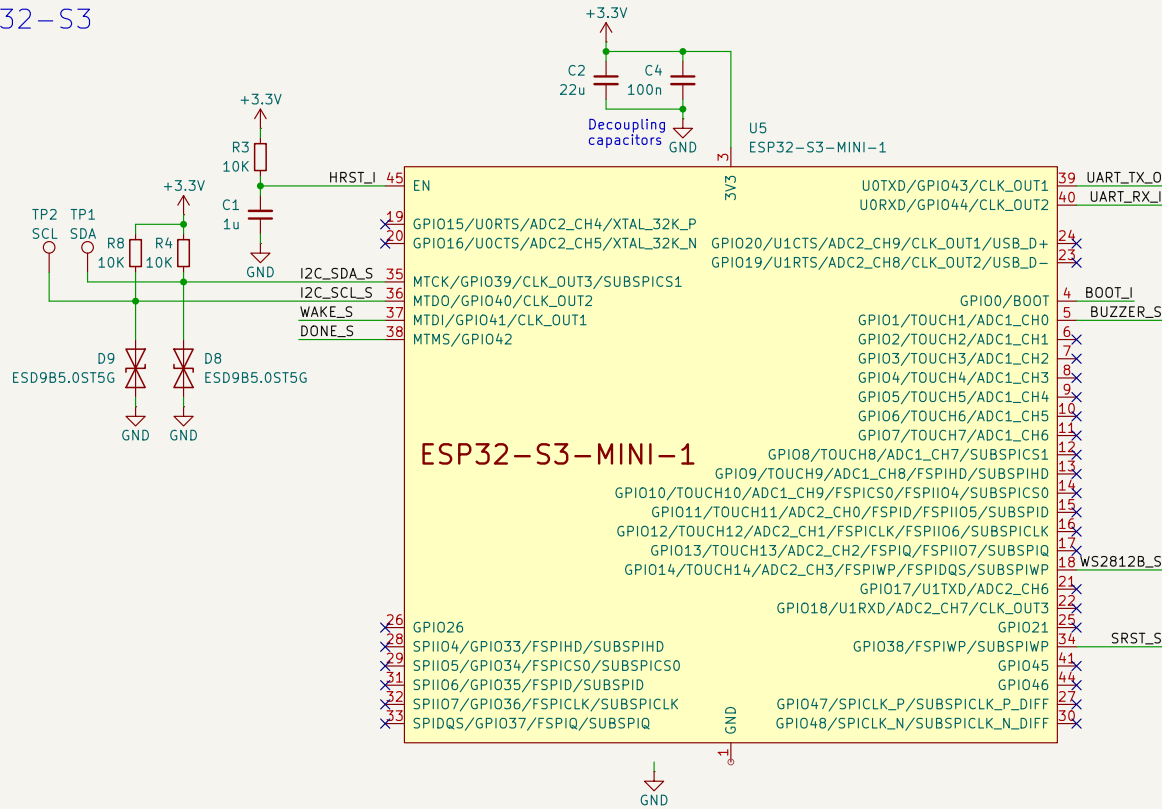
32-S3

+3.3V
C2
22u
C4
100n
Decoupling capacitors
GND
U5
ESP32-S3-MINI-1
3
3V3

+3.3V
R3
10K
C1
1u
GND
HRST_I
45
EN

+3.3V
TP2
SCL
TP1
SDA
R8
10K
R4
10K
I2C_SDA_S
I2C_SCL_S
WAKE_S
DONE_S
D9
ESD9B5.0ST5G
D8
ESD9B5.0ST5G
GND
GND

19 GPIO15/U0RTS/ADC2_CH4/XTAL_32K_P
20 GPIO16/U0CTS/ADC2_CH5/XTAL_32K_N
35 MTCK/GPIO39/CLK_OUT3/SUBSPICS1
36 MTDO/GPIO40/CLK_OUT2
37 MTDI/GPIO41/CLK_OUT1
38 MTMS/GPIO42

ESP32-S3-MINI-1

26 GPIO26
28 SPIIO4/GPIO33/FSPIHD/SUBSPIHD
29 SPIIO5/GPIO34/FSPICS0/SUBSPICS0
31 SPIIO6/GPIO35/FSPID/SUBSPID
32 SPIIO7/GPIO36/FSPICLK/SUBSPICLK
33 SPIDQS/GPIO37/FSPIQ/SUBSPIQ

GND
1
GND

U0TXD/GPIO43/CLK_OUT1 39 UART_TX_O
U0RXD/GPIO44/CLK_OUT2 40 UART_RX_I
GPIO20/U1CTS/ADC2_CH9/CLK_OUT1/USB_D+ 24
GPIO19/U1RTS/ADC2_CH8/CLK_OUT2/USB_D- 23
GPIO0/BOOT 4 BOOT_I
GPIO1/TOUCH1/ADC1_CH0 5 BUZZER_S
GPIO2/TOUCH2/ADC1_CH1 6
GPIO3/TOUCH3/ADC1_CH2 7
GPIO4/TOUCH4/ADC1_CH3 8
GPIO5/TOUCH5/ADC1_CH4 9
GPIO6/TOUCH6/ADC1_CH5 10
GPIO7/TOUCH7/ADC1_CH6 11
GPIO8/TOUCH8/ADC1_CH7/SUBSPICS1 12
GPIO9/TOUCH9/ADC1_CH8/FSPIHD/SUBSPIHD 13
GPIO10/TOUCH10/ADC1_CH9/FSPICS0/FSPIIO4/SUBSPICS0 14
GPIO11/TOUCH11/ADC2_CH0/FSPID/FSPIIO5/SUBSPID 15
GPIO12/TOUCH12/ADC2_CH1/FSPICLK/FSPIIO6/SUBSPICLK 16
GPIO13/TOUCH13/ADC2_CH2/FSPIQ/FSPIIO7/SUBSPIQ 17
GPIO14/TOUCH14/ADC2_CH3/FSPIWP/FSPIDQS/SUBSPIWP 18 WS2812B_S
GPIO17/U1TXD/ADC2_CH6 21
GPIO18/U1RXD/ADC2_CH7/CLK_OUT3 22
GPIO21 25
GPIO38/FSPIWP/SUBSPIWP 34 SRST_S
GPIO45 41
GPIO46 44
GPIO47/SPICLK_P/SUBSPICLK_P_DIFF 27
GPIO48/SPICLK_N/SUBSPICLK_N_DIFF 30